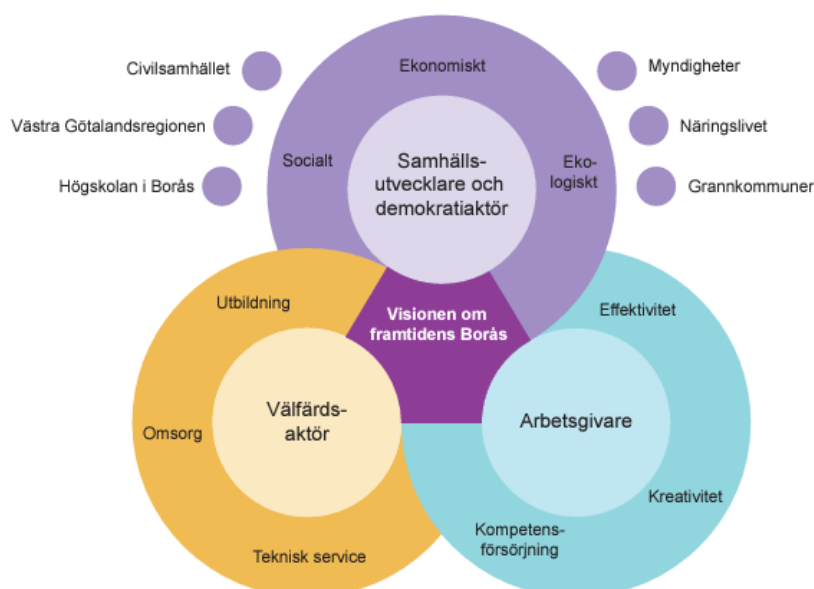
Civilsamhället

Västra Götalandsregionen

Högskolan i Borås

Ekonomiskt

Socialt

Samhälls-utvecklare och demokratiaktör

Eko-logiskt

Myndigheter

Näringslivet

Grannkommuner

Utbildning

Visionen om framtidens Borås

Effektivitet

Välfärds-aktör

Omsorg

Arbetsgivare

Kreativitet

Kompetens-försörjning

Teknisk service